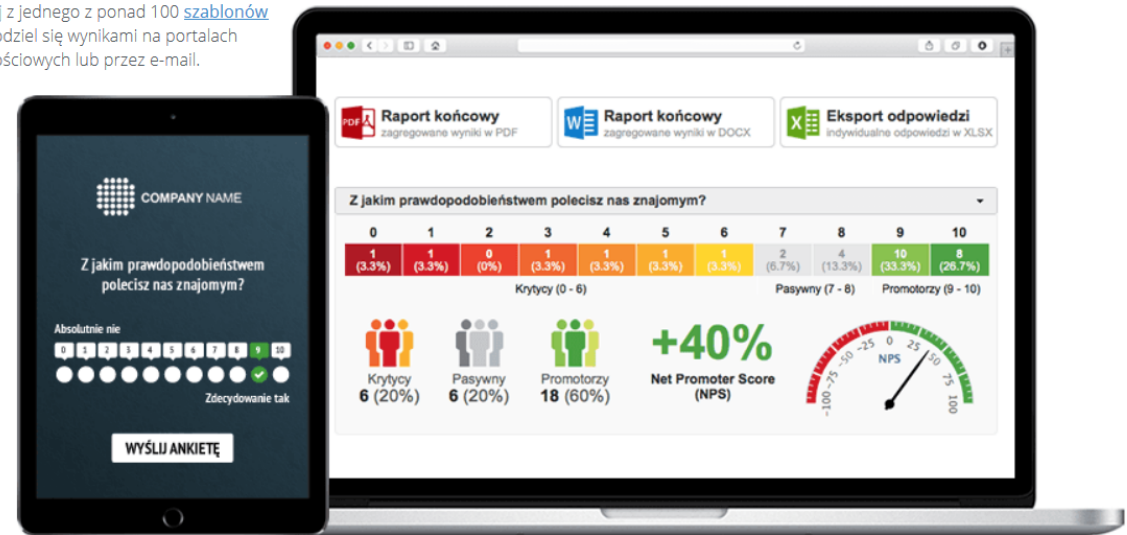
j z jednego z ponad 100 szablonów
odziel się wynikami na portalach
ściowych lub przez e-mail.

COMPANY NAME

Z jakim prawdopodobieństwem polecisz nas znajomym?

Absolutnie nie

0 1 2 3 4 5 6 7 8 9 10

Zdecydowanie tak

WYŚLIJ ANKIETĘ

PDF Raport końcowy
zagregowane wyniki w PDF

W Raport końcowy
zagregowane wyniki w DOCX

X Eksport odpowiedzi
indywidualne odpowiedzi w XLSX

Z jakim prawdopodobieństwem polecisz nas znajomym?

| 0 | 1 | 2 | 3 | 4 | 5 | 6 | 7 | 8 | 9 | 10 |
|---|---|---|---|---|---|---|---|---|---|---|
| 1 (3.3%) | 1 (3.3%) | 0 (0%) | 1 (3.3%) | 1 (3.3%) | 1 (3.3%) | 1 (3.3%) | 2 (6.7%) | 4 (13.3%) | 10 (33.3%) | 8 (26.7%) |

Krytycy (0 - 6)
Pasywny (7 - 8)
Promotorzy (9 - 10)

Krytycy
6 (20%)

Pasywny
6 (20%)

Promotorzy
18 (60%)

+40%
Net Promoter Score
(NPS)

-100 -75 -50 -25 0 25 50 75 100
NPS